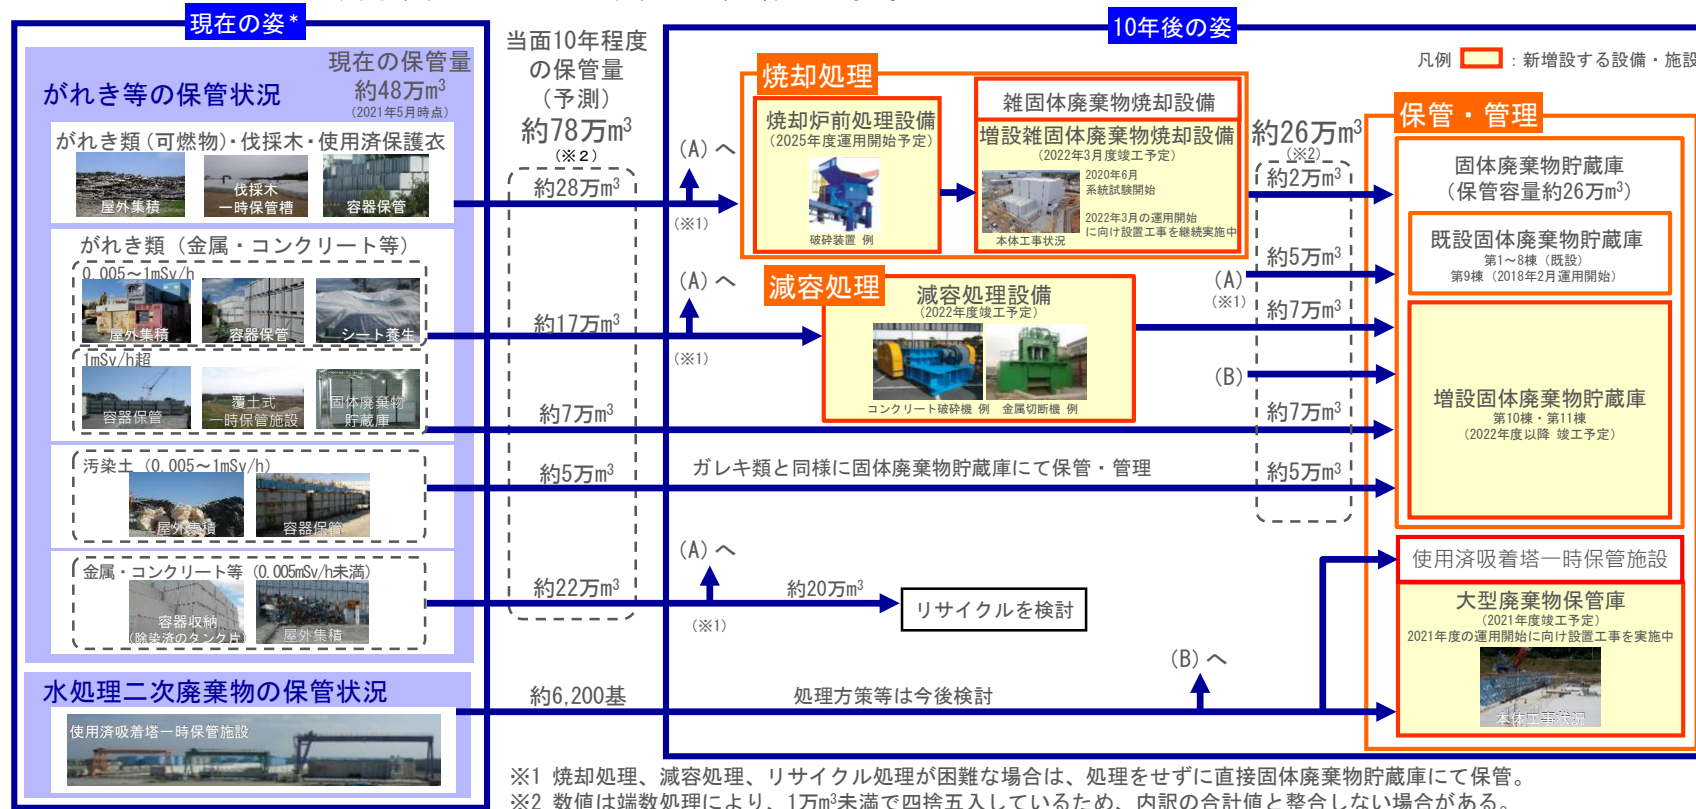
現在の姿＊

がれき等の保管状況

現在の保管量
約48万m³
（2021年5月時点）

がれき類（可燃物）・伐採木・使用済保護衣
屋外集積
伐採木一時保管槽
容器保管

がれき類（金属・コンクリート等）
0.005～1mSv/h
屋外集積
容器保管
シート養生
1mSv/h超
容器保管
覆土式一時保管施設
固体廃棄物貯蔵庫

汚染土（0.005～1mSv/h）
屋外集積
容器保管

金属・コンクリート等（0.005mSv/h未満）
容器収納（除染済のタンク片）
屋外集積

水処理二次廃棄物の保管状況
使用済吸着塔一時保管施設

当面10年程度の保管量（予測）
約78万m³
（※2）

約28万m³
約17万m³
約7万m³
約5万m³
約22万m³
約6,200基

10年後の姿

凡例 ：新増設する設備・施設

焼却処理
焼却炉前処理設備
（2025年度運用開始予定）
破砕装置 例

雑固体廃棄物焼却設備
増設雑固体廃棄物焼却設備
（2022年3月度竣工予定）
2020年6月系統試験開始
2022年3月の運用開始に向け設置工事を継続実施中
本体工事状況

(A)へ
(※1)
(A)へ
(※1)

減容処理
減容処理設備
（2022年度竣工予定）
コンクリート破砕機 例
金属切断機 例

ガレキ類と同様に固体廃棄物貯蔵庫にて保管・管理

(A)へ
約20万m³
(※1)
リサイクルを検討

処理方策等は今後検討
(B)へ

約26万m³
(※2)
約2万m³
約5万m³
(A)
(※1)
約7万m³
(B)
約7万m³
約5万m³

保管・管理
固体廃棄物貯蔵庫
（保管容量約26万m³）
既設固体廃棄物貯蔵庫
第1～8棟（既設）
第9棟（2018年2月運用開始）
増設固体廃棄物貯蔵庫
第10棟・第11棟
（2022年度以降 竣工予定）
使用済吸着塔一時保管施設
大型廃棄物保管庫
（2021年度竣工予定）
2021年度の運用開始に向け設置工事を実施中
本体工事状況

※1 焼却処理、減容処理、リサイクル処理が困難な場合は、処理をせずに直接固体廃棄物貯蔵庫にて保管。
※2 数値は端数処理により、1万m³未満で四捨五入しているため、内訳の合計値と整合しない場合がある。